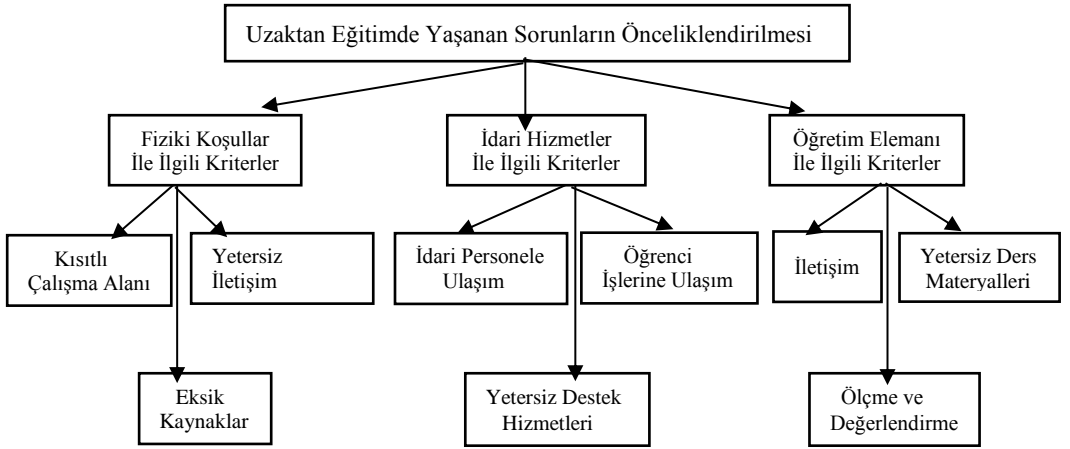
Uzaktan Eğitimde Yaşanan Sorunların Önceliklendirilmesi

Fiziki Koşullar İle İlgili Kriterler

Kısıtlı Çalışma Alanı

Yetersiz İletişim

Eksik Kaynaklar

İdari Hizmetler İle İlgili Kriterler

İdari Personele Ulaşım

Öğrenci İşlerine Ulaşım

Yetersiz Destek Hizmetleri

Öğretim Elemanı İle İlgili Kriterler

İletişim

Yetersiz Ders Materyalleri

Ölçme ve Değerlendirme